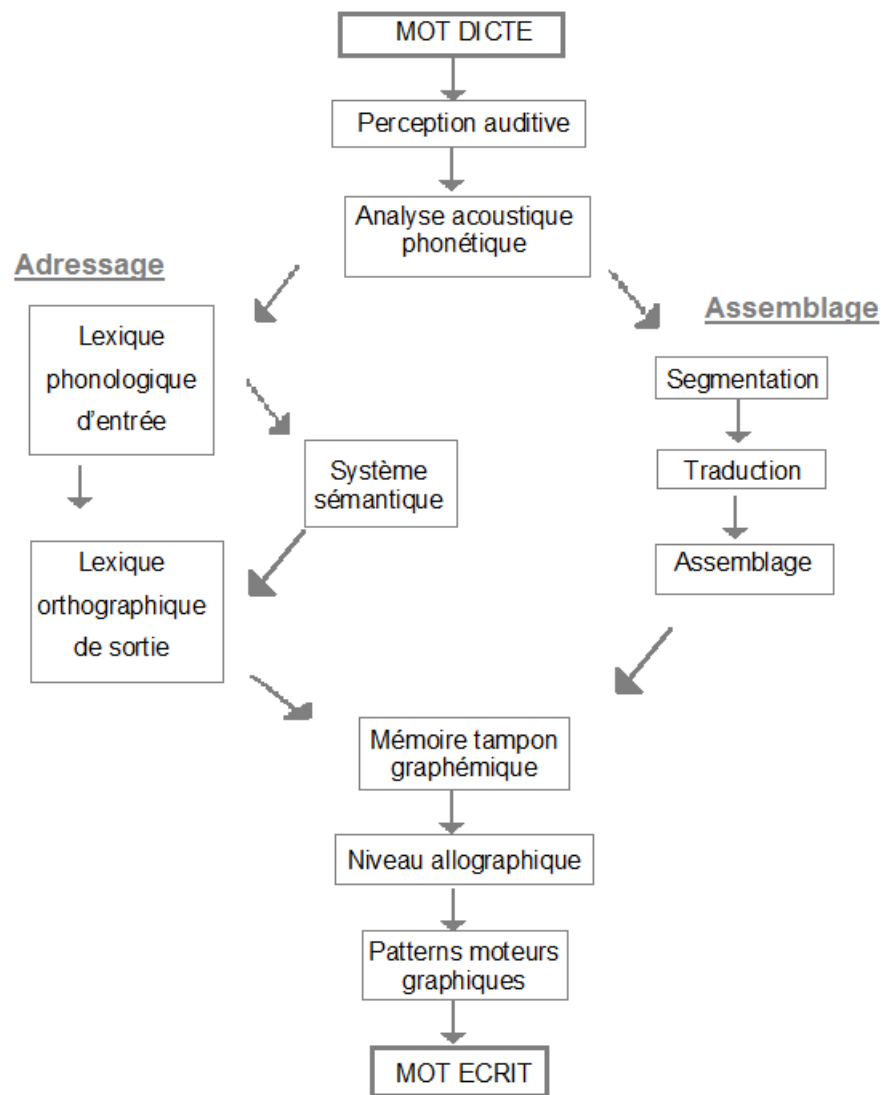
MOT DICTE

Perception auditive

Analyse acoustique phonétique

Adressage

Assemblage

Lexique phonologique d'entrée

Système sémantique

Lexique orthographique de sortie

Segmentation

Traduction

Assemblage

Mémoire tampon graphémique

Niveau allographique

Patterns moteurs graphiques

MOT ECRIT